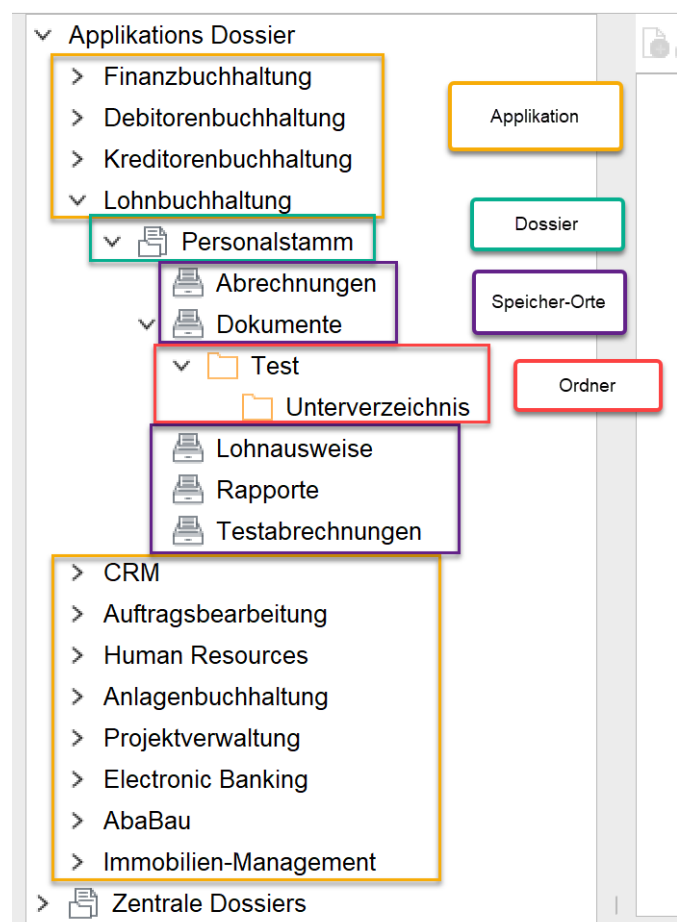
Applikations Dossier
Finanzbuchhaltung
Debitorenbuchhaltung
Kreditorenbuchhaltung
Lohnbuchhaltung
Personalstamm
Abrechnungen
Dokumente
Test
Unterverzeichnis
Lohnausweise
Rapporte
Testabrechnungen
CRM
Auftragsbearbeitung
Human Resources
Anlagenbuchhaltung
Projektverwaltung
Electronic Banking
AbaBau
Immobilien-Management
Zentrale Dossiers

Applikation
Dossier
Speicher-Orte
Ordner